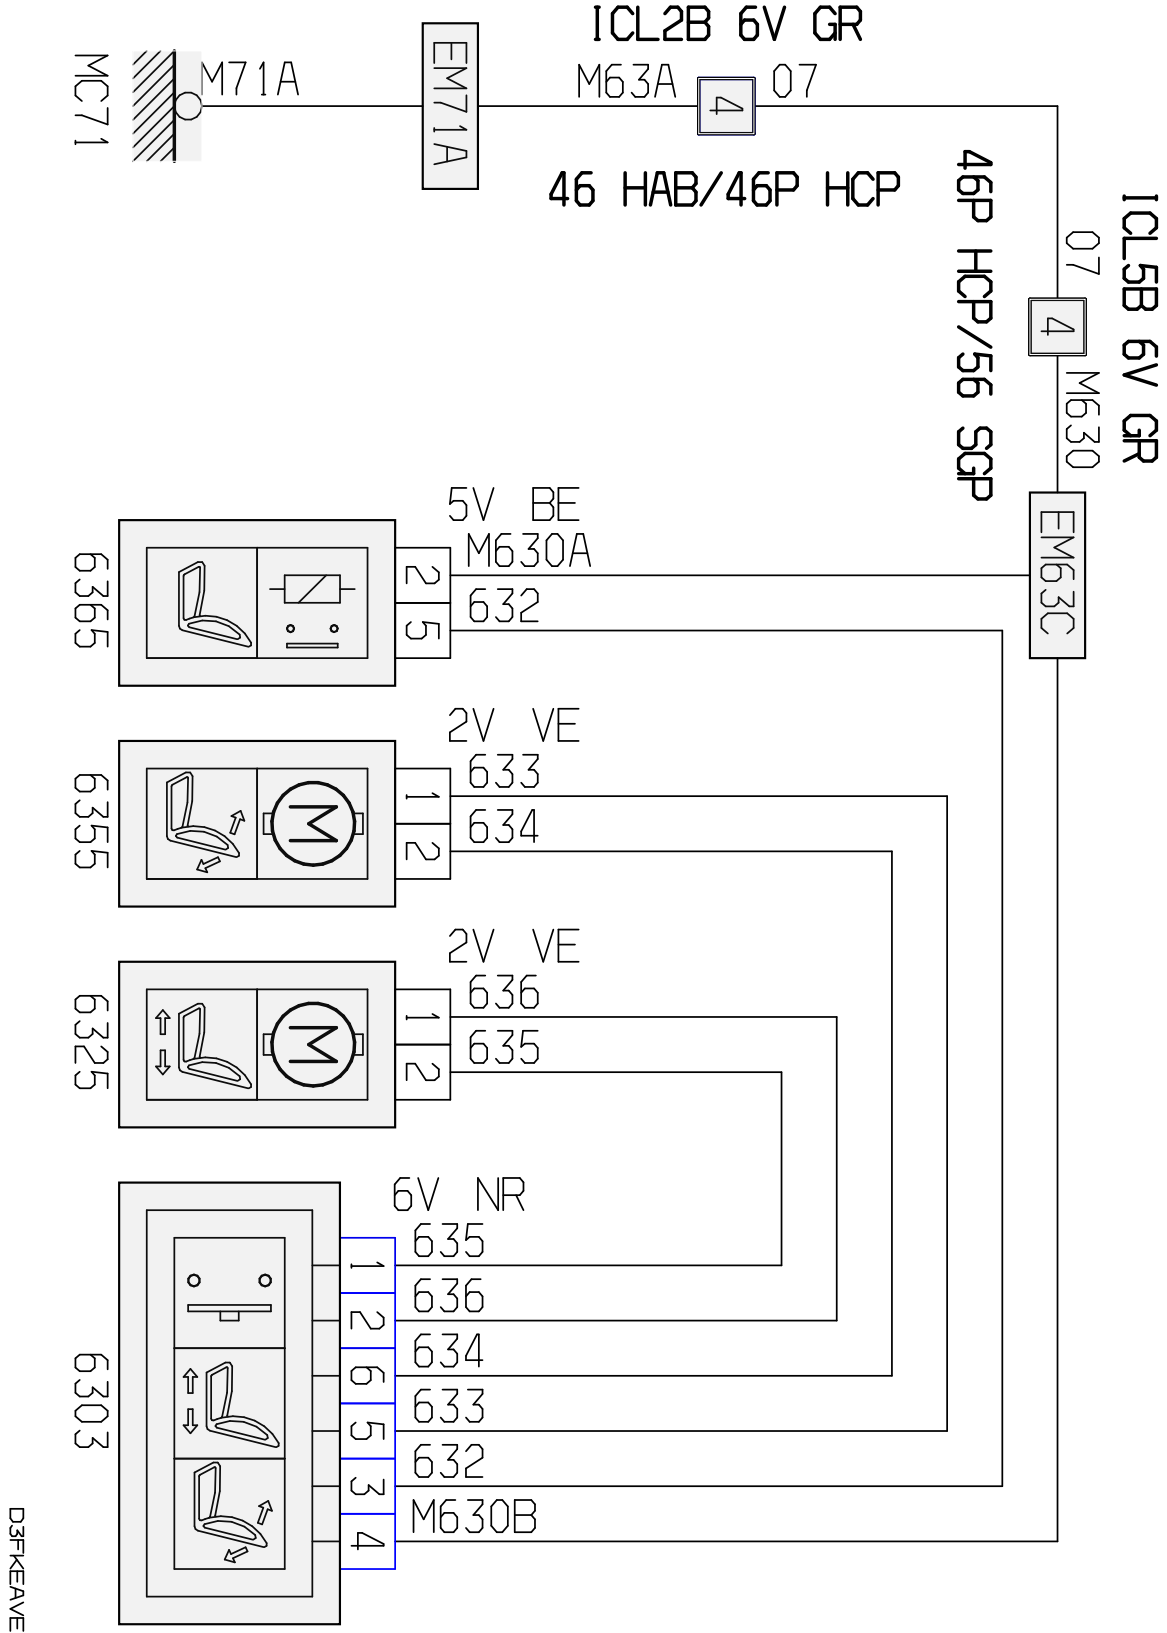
ICL2B 6V GR
MC71
M71A
EM71A
M63A
4
07
46 HAB/46P HCP
46P HCP/56 SGP
ICL5B 6V GR
07
4
M630
EM63C
5V BE
M630A
632
6365
2
5
2V VE
633
634
6355
1
2
2V VE
636
635
6325
1
2
6V NR
635
636
634
633
632
M630B
6303
1
2
6
5
3
4
D3FKEAVE